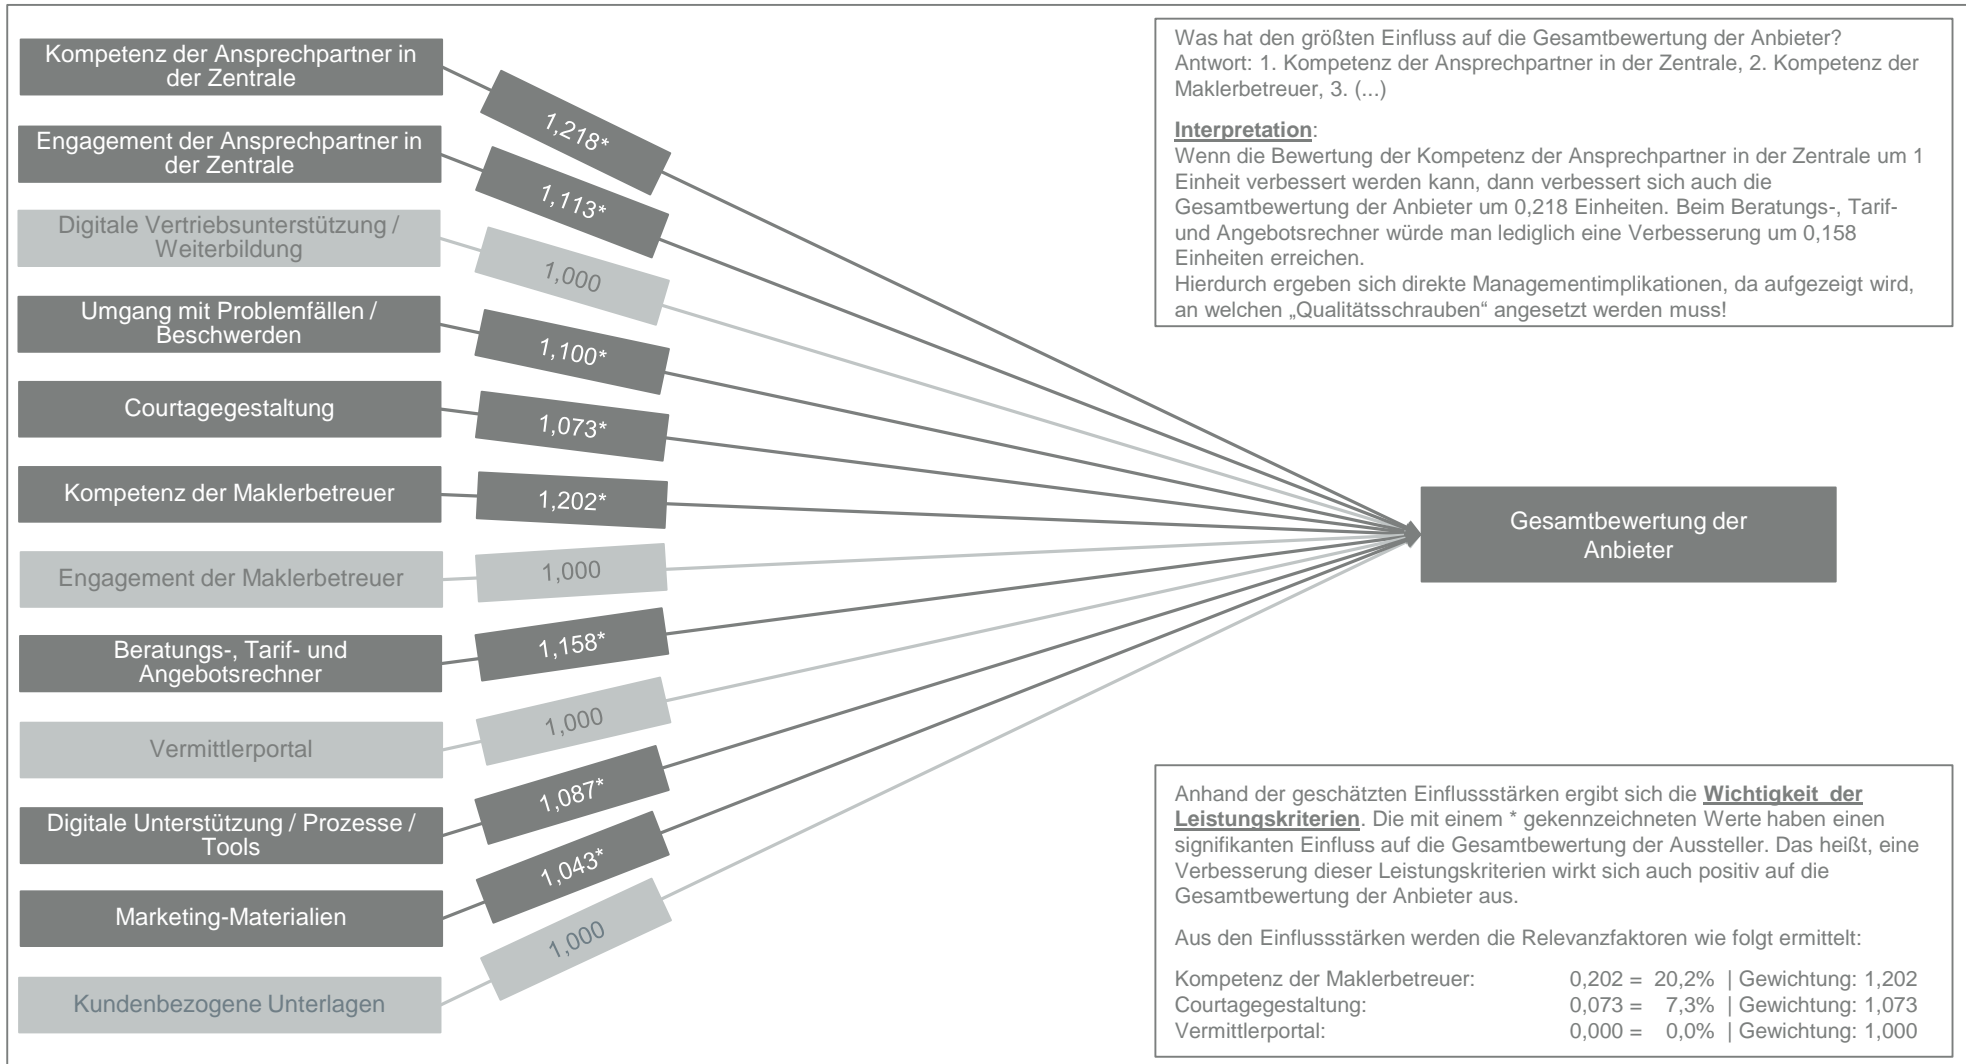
Kompetenz der Ansprechpartner in der Zentrale

1,218*

Engagement der Ansprechpartner in der Zentrale

1,113*

Digitale Vertriebsunterstützung / Weiterbildung

1,000

Umgang mit Problemfällen / Beschwerden

1,100*

Courtagegestaltung

1,073*

Kompetenz der Maklerbetreuer

1,202*

Engagement der Maklerbetreuer

1,000

Beratungs-, Tarif- und Angebotsrechner

1,158*

Vermittlerportal

1,000

Digitale Unterstützung / Prozesse / Tools

1,087*

Marketing-Materialien

1,043*

Kundenbezogene Unterlagen

1,000

Gesamtbewertung der Anbieter

Was hat den größten Einfluss auf die Gesamtbewertung der Anbieter?
Antwort: 1. Kompetenz der Ansprechpartner in der Zentrale, 2. Kompetenz der Maklerbetreuer, 3. (...)

Interpretation:
Wenn die Bewertung der Kompetenz der Ansprechpartner in der Zentrale um 1 Einheit verbessert werden kann, dann verbessert sich auch die Gesamtbewertung der Anbieter um 0,218 Einheiten. Beim Beratungs-, Tarif- und Angebotsrechner würde man lediglich eine Verbesserung um 0,158 Einheiten erreichen.
Hierdurch ergeben sich direkte Managementimplikationen, da aufgezeigt wird, an welchen „Qualitätsschrauben“ angesetzt werden muss!

Anhand der geschätzten Einflussstärken ergibt sich die Wichtigkeit der Leistungskriterien. Die mit einem * gekennzeichneten Werte haben einen signifikanten Einfluss auf die Gesamtbewertung der Aussteller. Das heißt, eine Verbesserung dieser Leistungskriterien wirkt sich auch positiv auf die Gesamtbewertung der Anbieter aus.

Aus den Einflussstärken werden die Relevanzfaktoren wie folgt ermittelt:

Kompetenz der Maklerbetreuer: 0,202 = 20,2% | Gewichtung: 1,202
Courtagegestaltung: 0,073 = 7,3% | Gewichtung: 1,073
Vermittlerportal: 0,000 = 0,0% | Gewichtung: 1,000